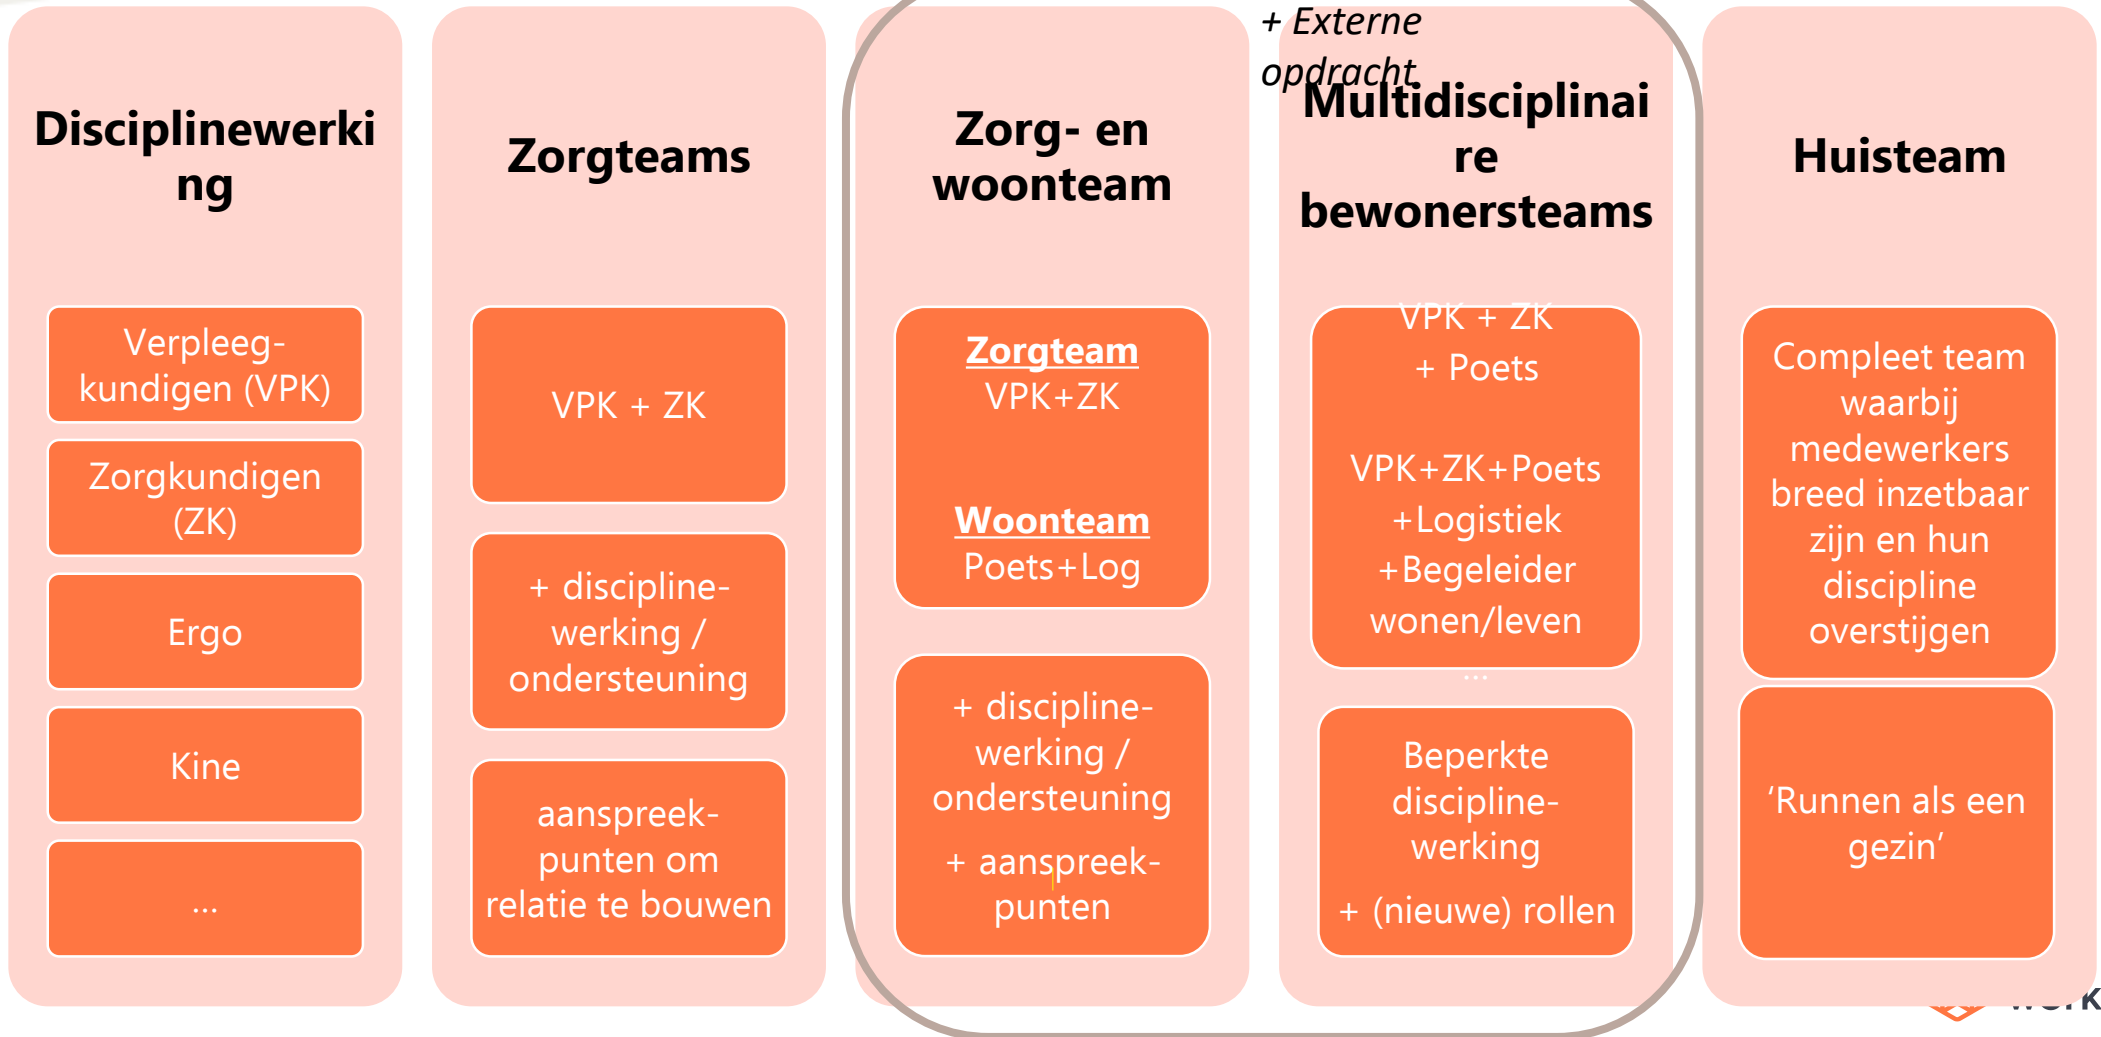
Disciplinewerking

Verpleeg-kundigen (VPK)

Zorgkundigen (ZK)

Ergo

Kine

...

Zorgteams

VPK + ZK

+ discipline-werking / ondersteuning

aanspreek-punten om relatie te bouwen

Zorg- en woonteam

Zorgteam
VPK+ZK

Woonteam
Poets+Log

+ discipline-werking / ondersteuning

+ aanspreek-punten

+ Externe opdracht

Multidisciplinaire bewonersteams

VPK + ZK
+ Poets

VPK+ZK+Poets
+Logistiek
+Begeleider wonen/leven

...

Beperkte discipline-werking

+ (nieuwe) rollen

Huisteam

Compleet team waarbij medewerkers breed inzetbaar zijn en hun discipline overstijgen

'Runnen als een gezin'

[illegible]